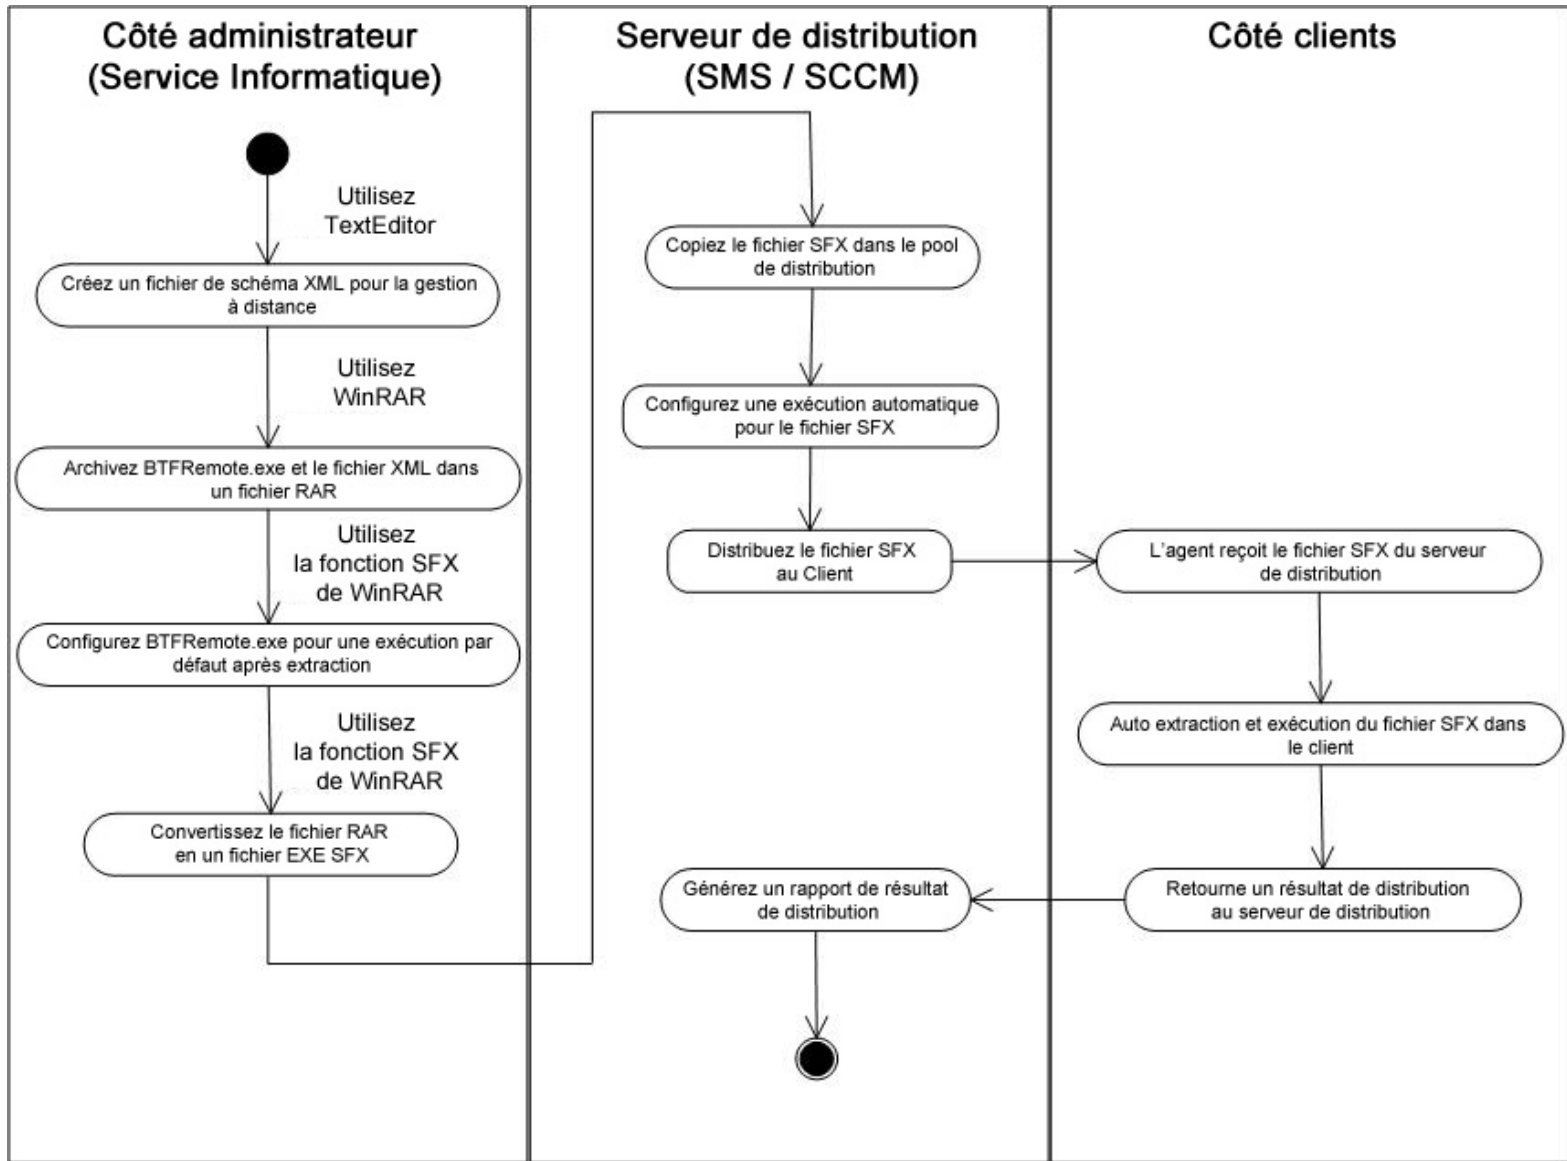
Côté administrateur (Service Informatique)

Utilisez TextEditor

Créez un fichier de schéma XML pour la gestion à distance

Utilisez WinRAR

Archivez BTFRemote.exe et le fichier XML dans un fichier RAR

Utilisez la fonction SFX de WinRAR

Configurez BTFRemote.exe pour une exécution par défaut après extraction

Utilisez la fonction SFX de WinRAR

Convertissez le fichier RAR en un fichier EXE SFX

Serveur de distribution (SMS / SCCM)

Copiez le fichier SFX dans le pool de distribution

Configurez une exécution automatique pour le fichier SFX

Distribuez le fichier SFX au Client

Générez un rapport de résultat de distribution

Côté clients

L'agent reçoit le fichier SFX du serveur de distribution

Auto extraction et exécution du fichier SFX dans le client

Retourne un résultat de distribution au serveur de distribution